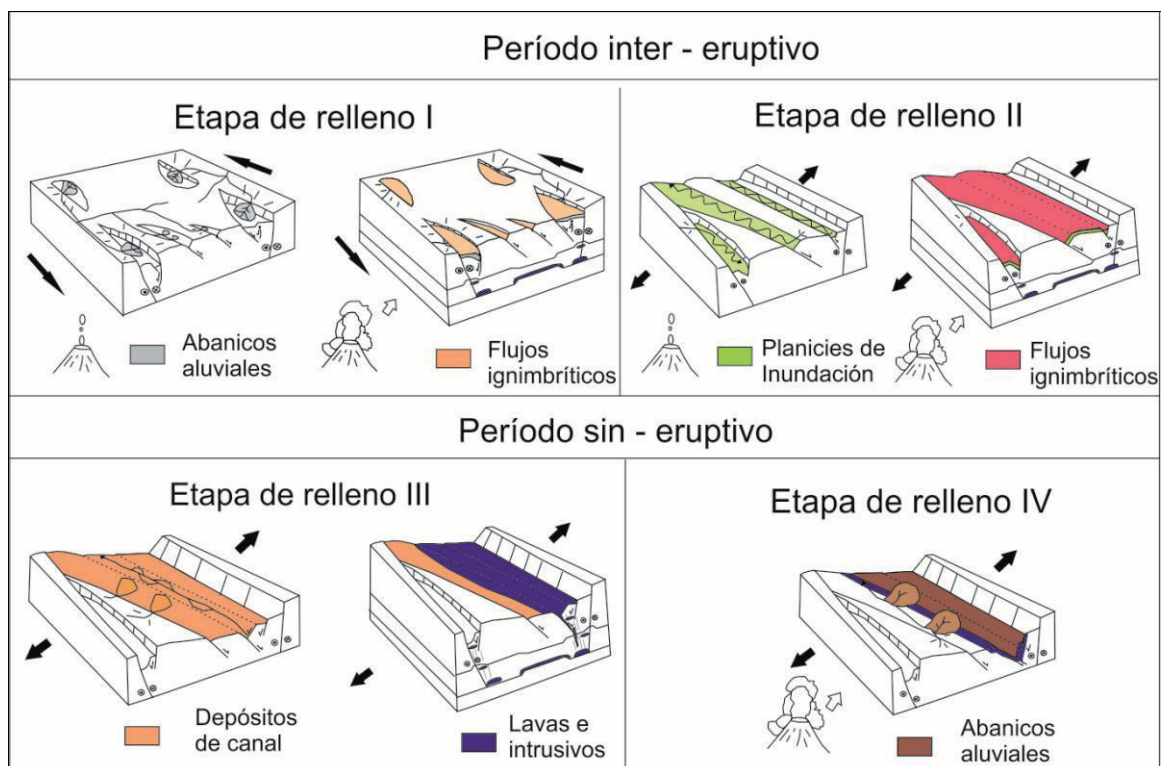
Período inter - eruptivo

Etapa de relleno I

Abanicos aluviales

Flujos ignimbríticos

Etapa de relleno II

Planicies de Inundación

Flujos ignimbríticos

Período sin - eruptivo

Etapa de relleno III

Depósitos de canal

Lavas e intrusivos

Etapa de relleno IV

Abanicos aluviales